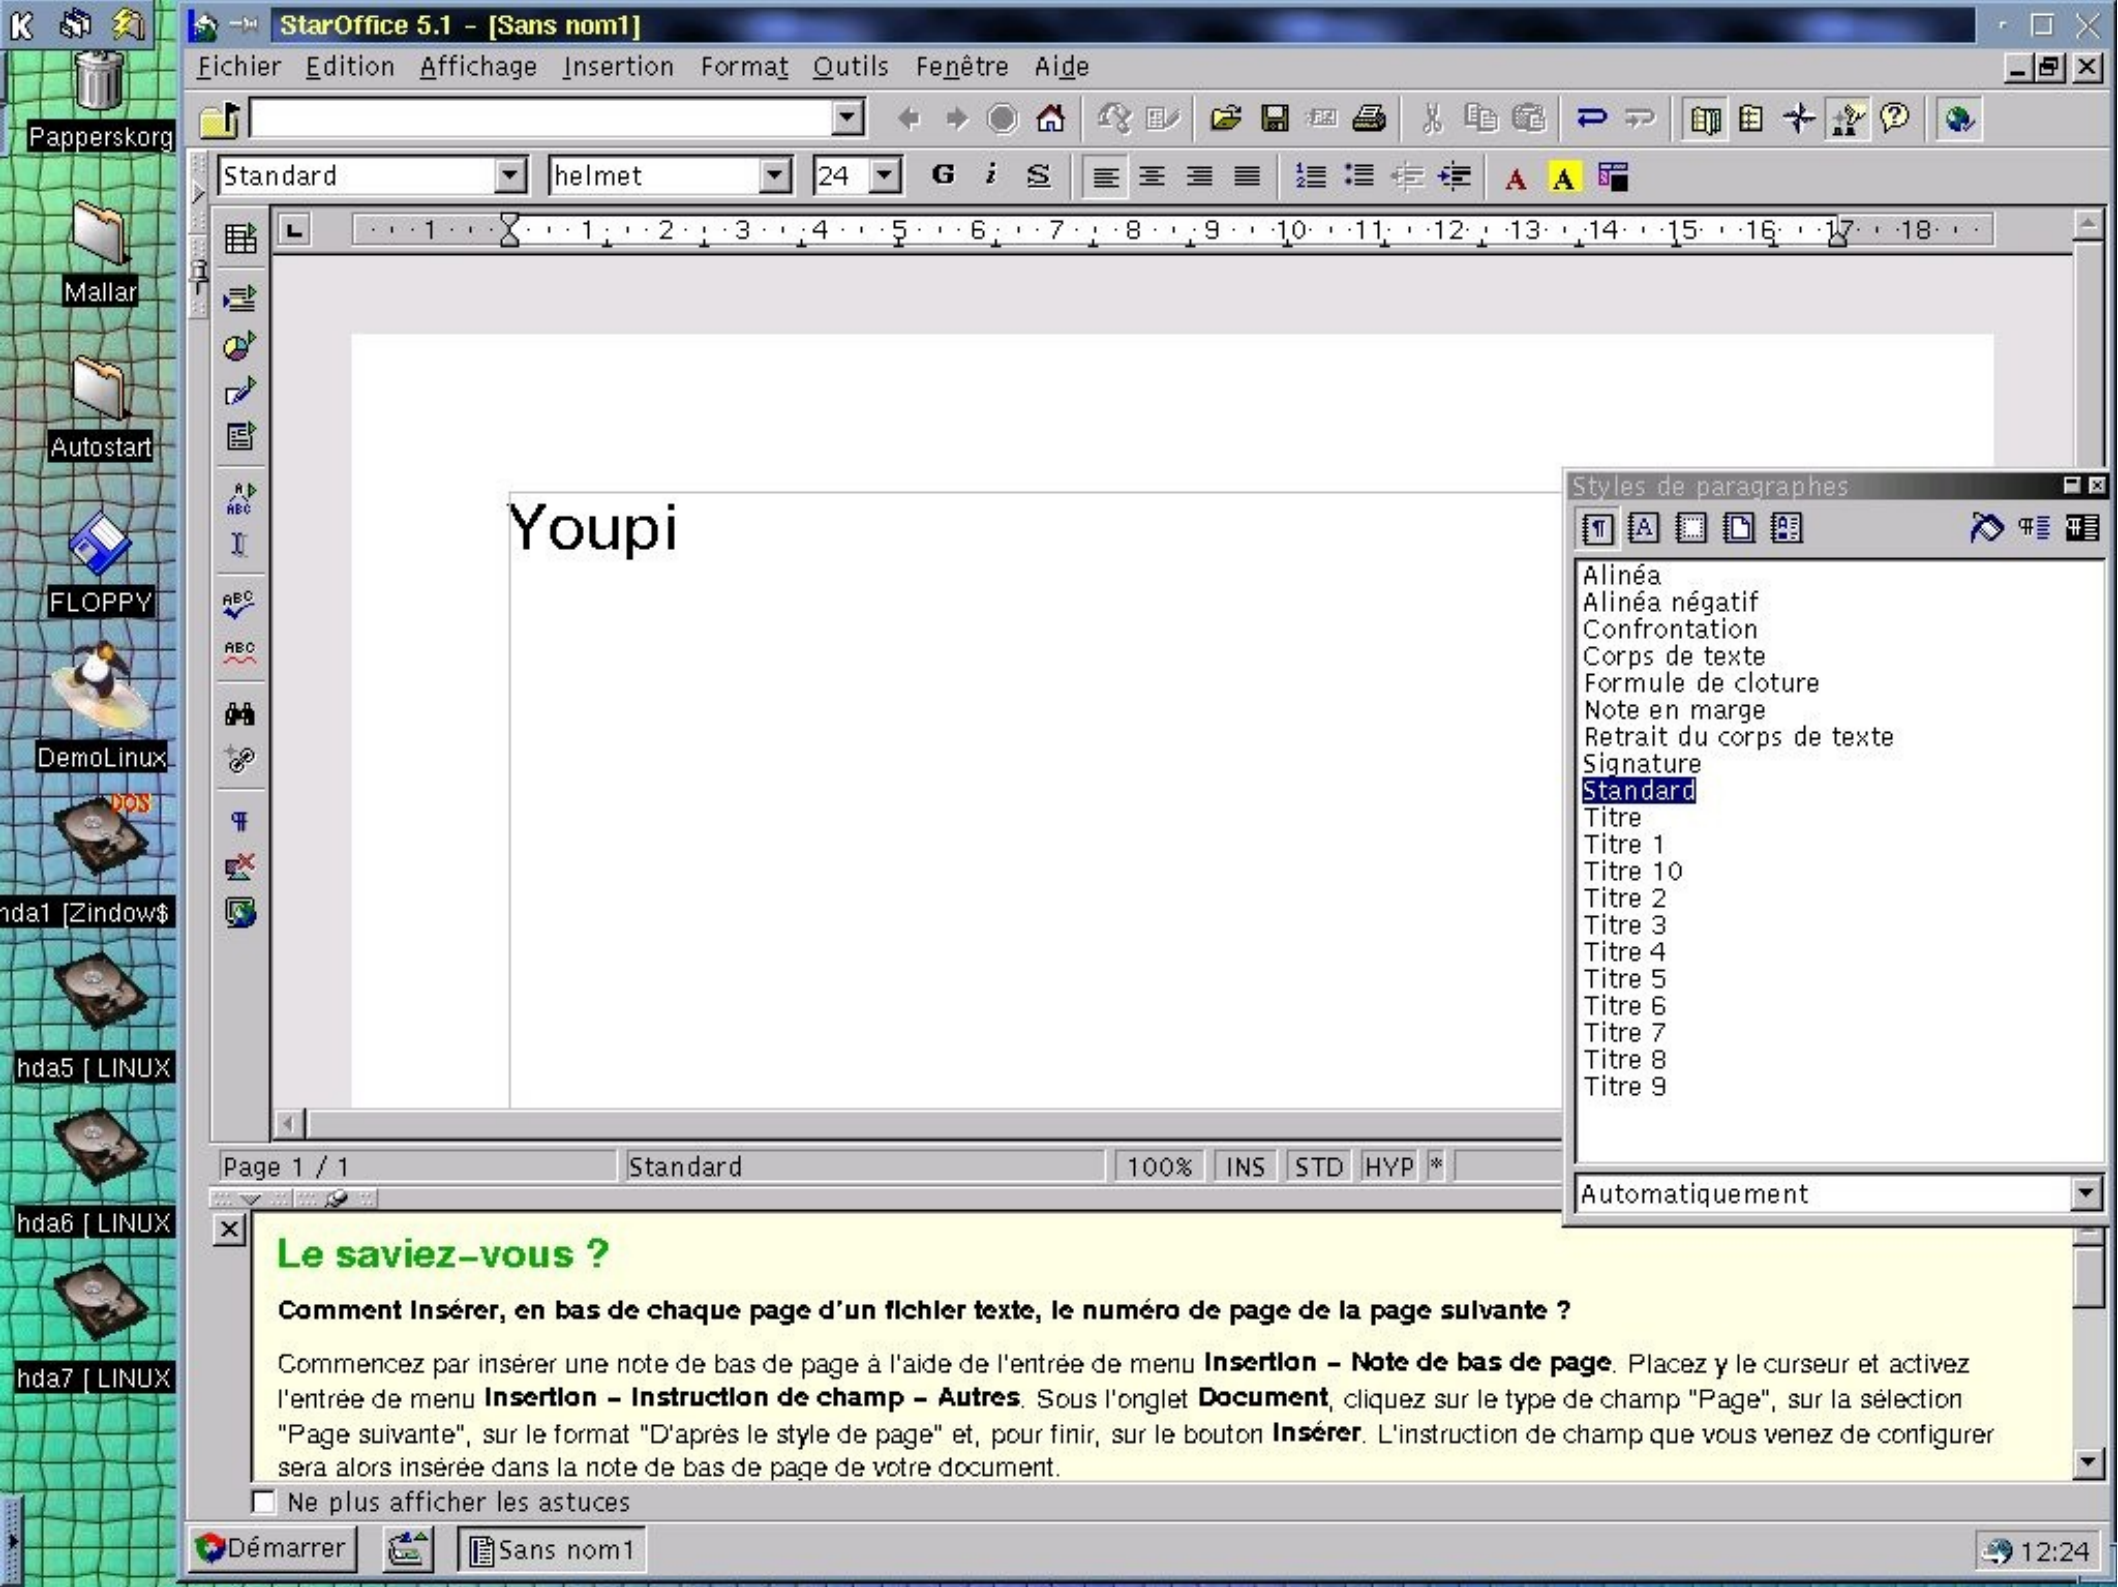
StarOffice 5.1 - [Sans nom1]

Fichier Edition Affichage Insertion Format Outils Fenêtre Aide

Standard helmet 24 G i S

1 1 2 3 4 5 6 7 8 9 10 11 12 13 14 15 16 17 18

Papperskorg

Mallar

Autostart

FLOPPY

DemoLinux

DOS

hda1 [Zindow$

hda5 [ LINUX

hda6 [ LINUX

hda7 [ LINUX

Youpi

Styles de paragraphes

Alinéa
Alinéa négatif
Confrontation
Corps de texte
Formule de cloture
Note en marge
Retrait du corps de texte
Signature
Standard
Titre
Titre 1
Titre 10
Titre 2
Titre 3
Titre 4
Titre 5
Titre 6
Titre 7
Titre 8
Titre 9

Automatiquement

Page 1 / 1 | Standard | 100% | INS | STD | HYP | *

Le saviez-vous ?

Comment insérer, en bas de chaque page d'un fichier texte, le numéro de page de la page suivante ?

Commencez par insérer une note de bas de page à l'aide de l'entrée de menu Insertion - Note de bas de page. Placez y le curseur et activez l'entrée de menu Insertion - Instruction de champ - Autres. Sous l'onglet Document, cliquez sur le type de champ "Page", sur la sélection "Page suivante", sur le format "D'après le style de page" et, pour finir, sur le bouton Insérer. L'instruction de champ que vous venez de configurer sera alors insérée dans la note de bas de page de votre document.

Ne plus afficher les astuces

Démarrer | Sans nom1 | 12:24